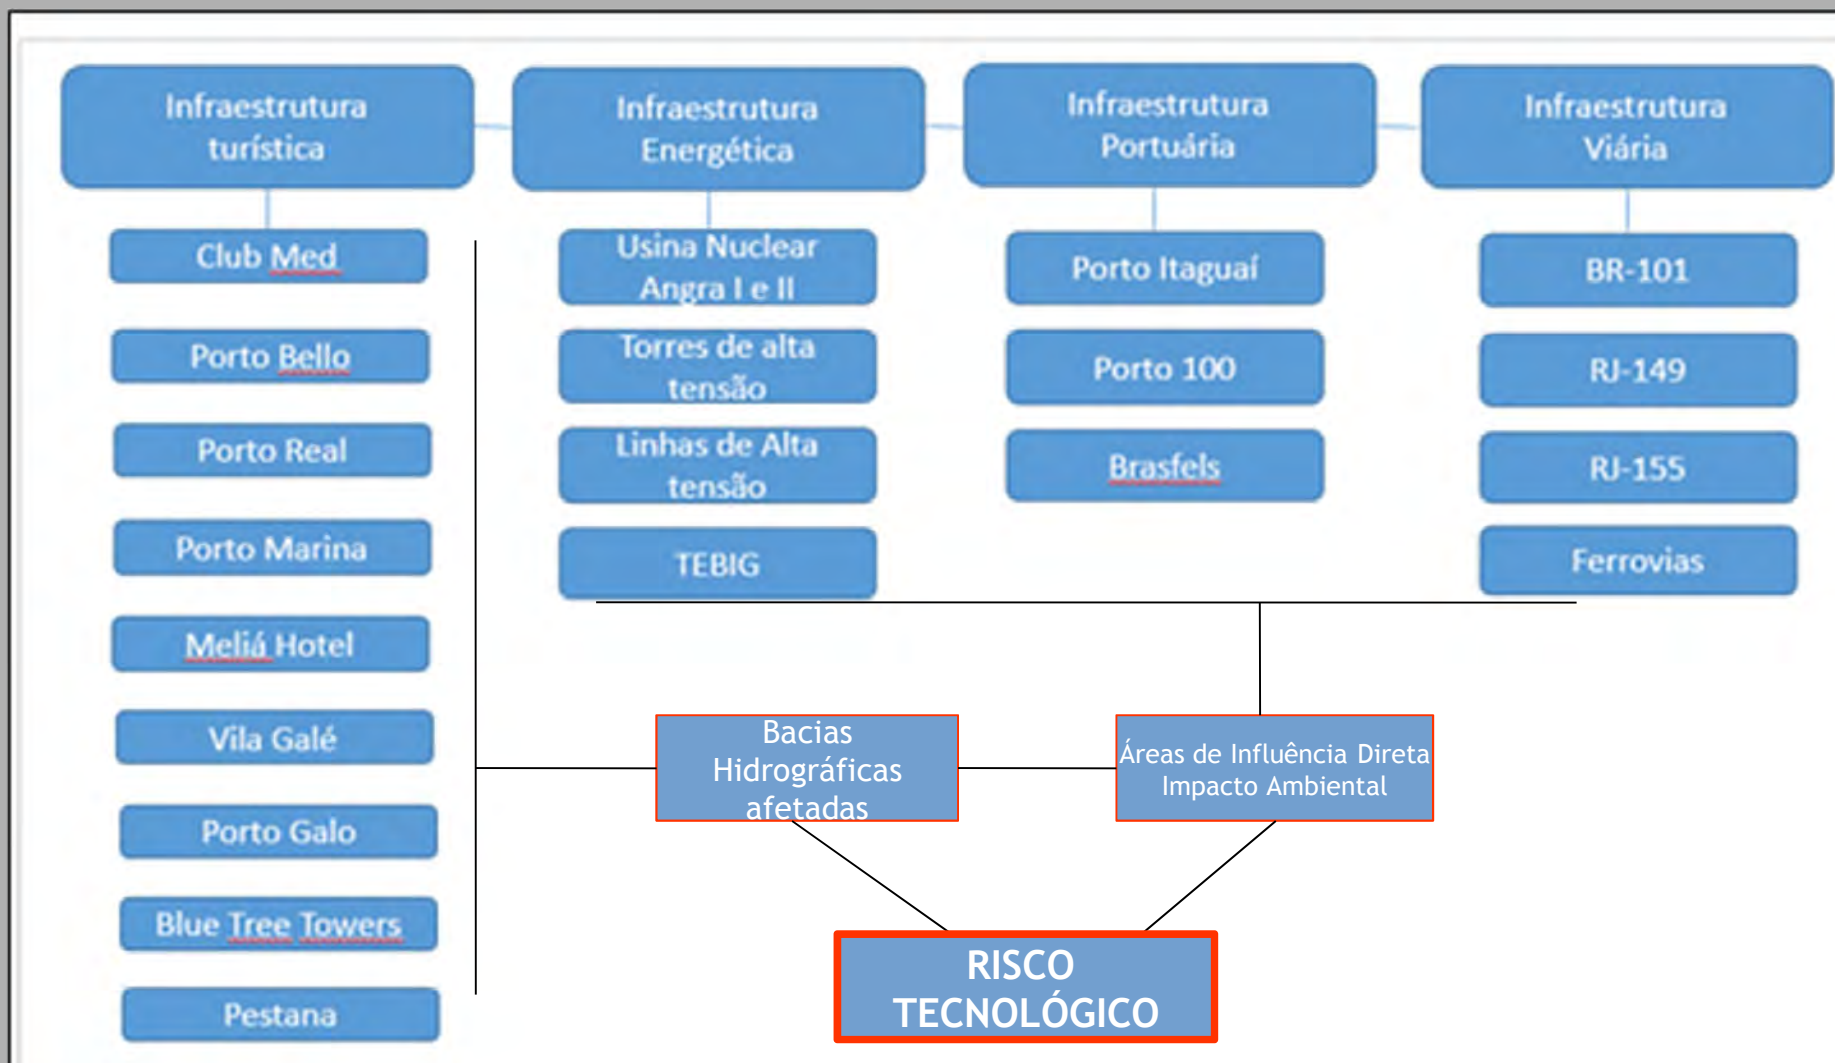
Infraestrutura turística

Infraestrutura Energética

Infraestrutura Portuária

Infraestrutura Viária

Club Med

Porto Bello

Porto Real

Porto Marina

Meliá Hotel

Vila Galé

Porto Galo

Blue Tree Towers

Pestana

Usina Nuclear Angra I e II

Torres de alta tensão

Linhas de Alta tensão

TEBIG

Porto Itaguaí

Porto 100

Brasfels

BR-101

RJ-149

RJ-155

Ferrovias

Bacias Hidrográficas afetadas

Áreas de Influência Direta Impacto Ambiental

RISCO TECNOLÓGICO